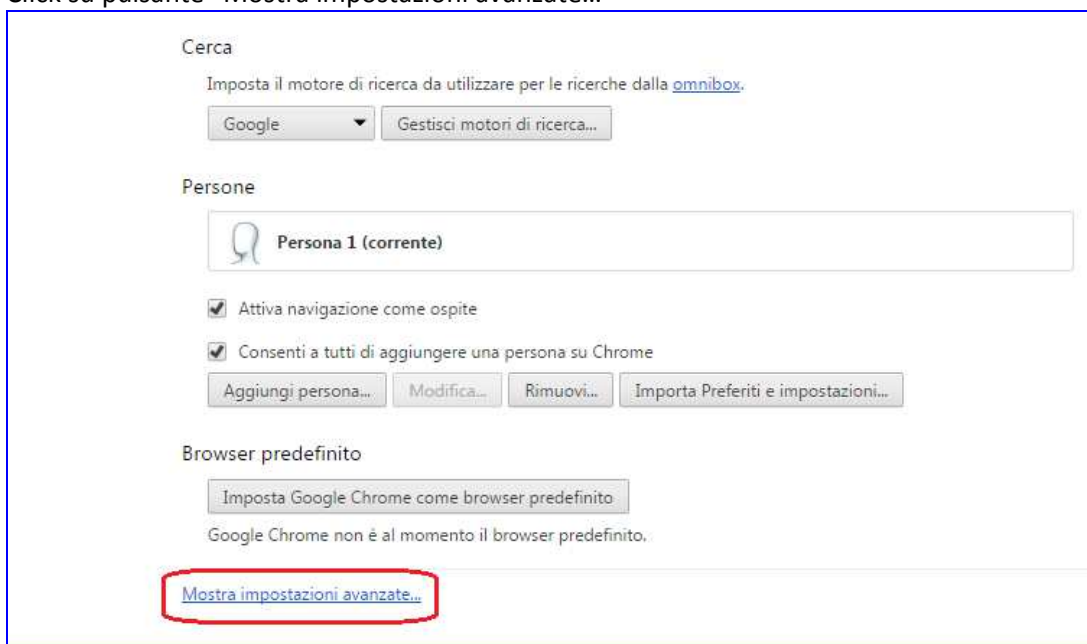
Click su pulsante "Mostra impostazioni avanzate..."

Cerca

Imposta il motore di ricerca da utilizzare per le ricerche dalla omnibox.

Google

Gestisci motori di ricerca...

Persone

Persona 1 (corrente)

Attiva navigazione come ospite

Consenti a tutti di aggiungere una persona su Chrome

Aggiungi persona... Modifica... Rimuovi... Importa Preferiti e impostazioni...

Browser predefinito

Imposta Google Chrome come browser predefinito

Google Chrome non è al momento il browser predefinito.

Mostra impostazioni avanzate...